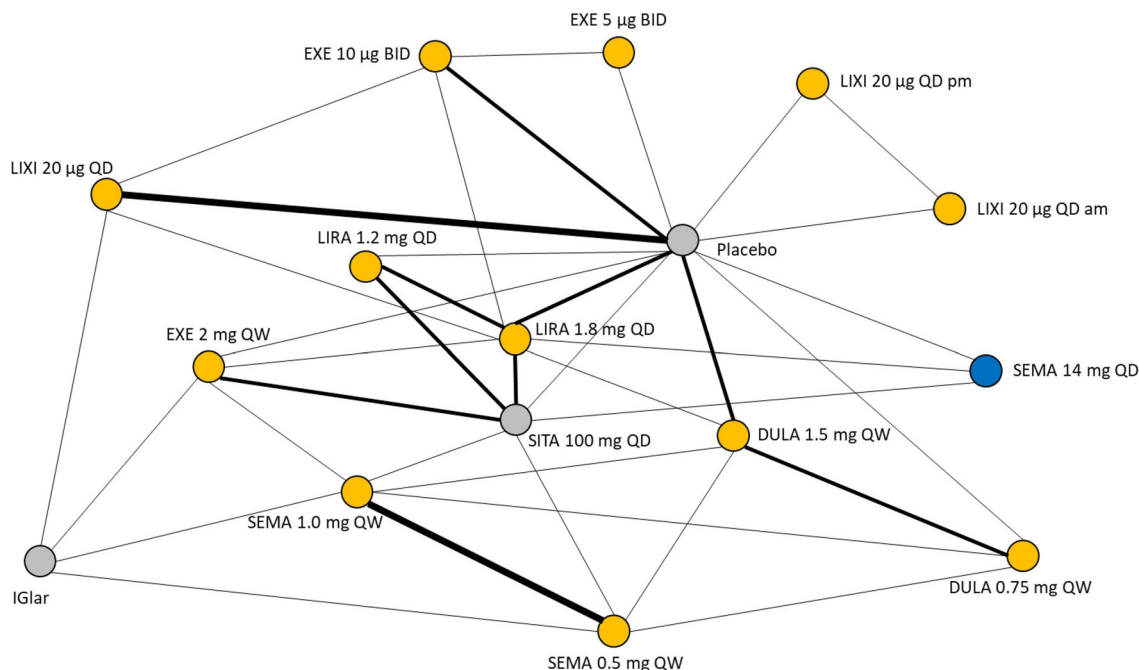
EXE 5 μg BID
EXE 10 μg BID
LIXI 20 μg QD pm
LIXI 20 μg QD
LIXI 20 μg QD am
LIRA 1.2 mg QD
Placebo
EXE 2 mg QW
LIRA 1.8 mg QD
SEMA 14 mg QD
SITA 100 mg QD
DULA 1.5 mg QW
SEMA 1.0 mg QW
IGlar
DULA 0.75 mg QW
SEMA 0.5 mg QW